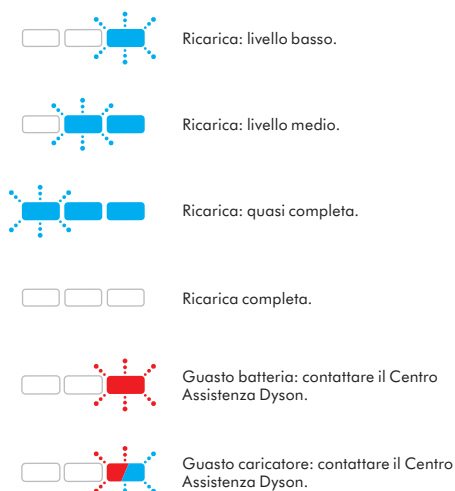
Ricarica: livello basso.

Ricarica: livello medio.

Ricarica: quasi completa.

Ricarica completa.

Guasto batteria: contattare il Centro Assistenza Dyson.

Guasto caricatore: contattare il Centro Assistenza Dyson.